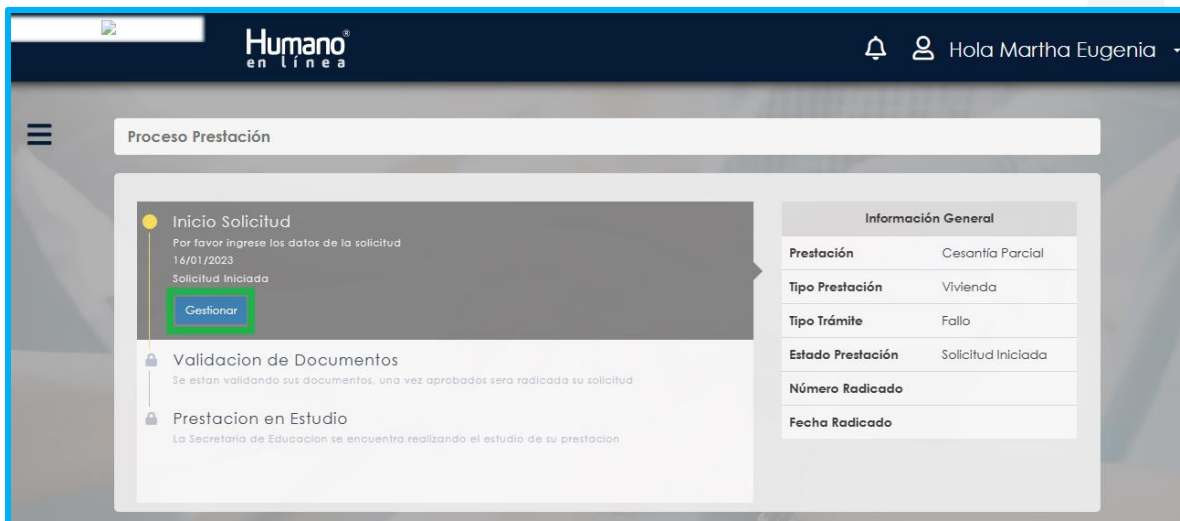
Humano®
en línea

Hola Martha Eugenia

Proceso Prestación

Inicio Solicitud
Por favor ingrese los datos de la solicitud
16/01/2023
Solicitud Iniciada
Gestionar

Validacion de Documentos
Se estan validando sus documentos, una vez aprobados sera radicada su solicitud

Prestacion en Estudio
La Secretaria de Educacion se encuentra realizando el estudio de su prestacion

| Información General | |
|---|---|
| Prestación | Cesantía Parcial |
| Tipo Prestación | Vivienda |
| Tipo Trámite | Fallo |
| Estado Prestación | Solicitud Iniciada |
| Número Radicado | |
| Fecha Radicado | |